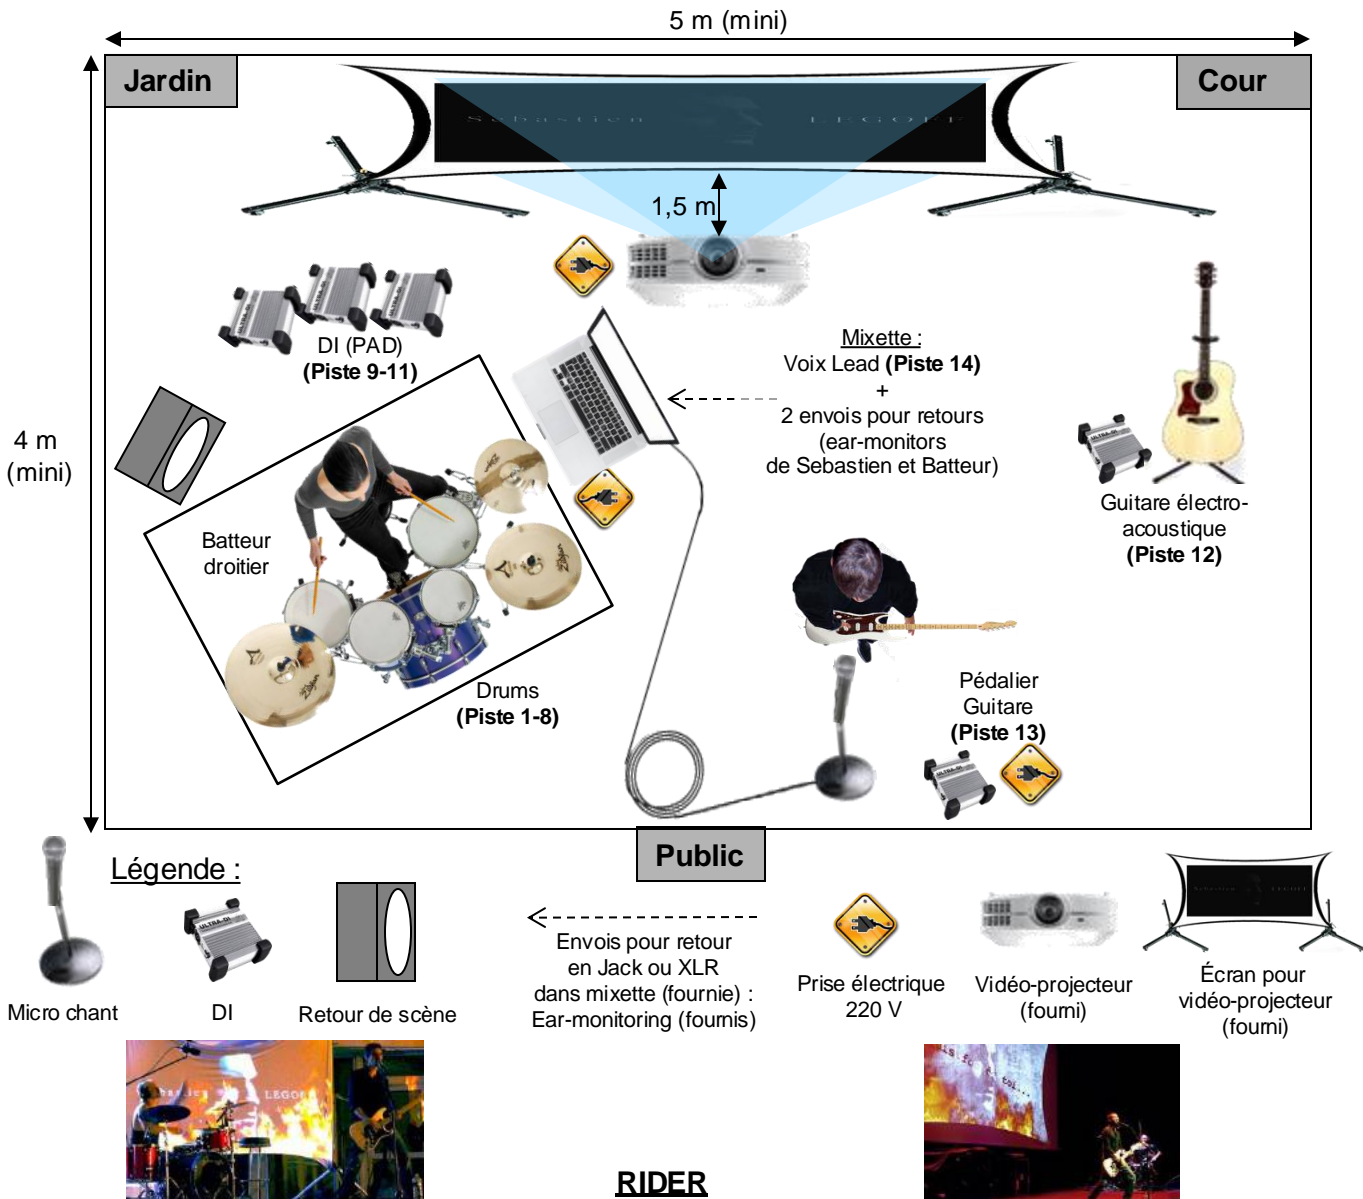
5 m (mini)

Jardin

Cour

Sebastien LEGOFF

1,5 m

4 m (mini)

DI (PAD)
**(Piste 9-11)**

Mixette :
Voix Lead **(Piste 14)**
+
2 envois pour retours
(ear-monitors
de Sebastien et Batteur)

Guitare électro-acoustique
**(Piste 12)**

Batteur droitier

Drums
**(Piste 1-8)**

Pédalier
Guitare
**(Piste 13)**

Public

Légende :

Micro chant

DI

Retour de scène

Envois pour retour
en Jack ou XLR
dans mixette (fournie) :
Ear-monitoring (fournis)

Prise électrique
220 V

Vidéo-projecteur
(fourni)

Écran pour
vidéo-projecteur
(fourni)

RIDER